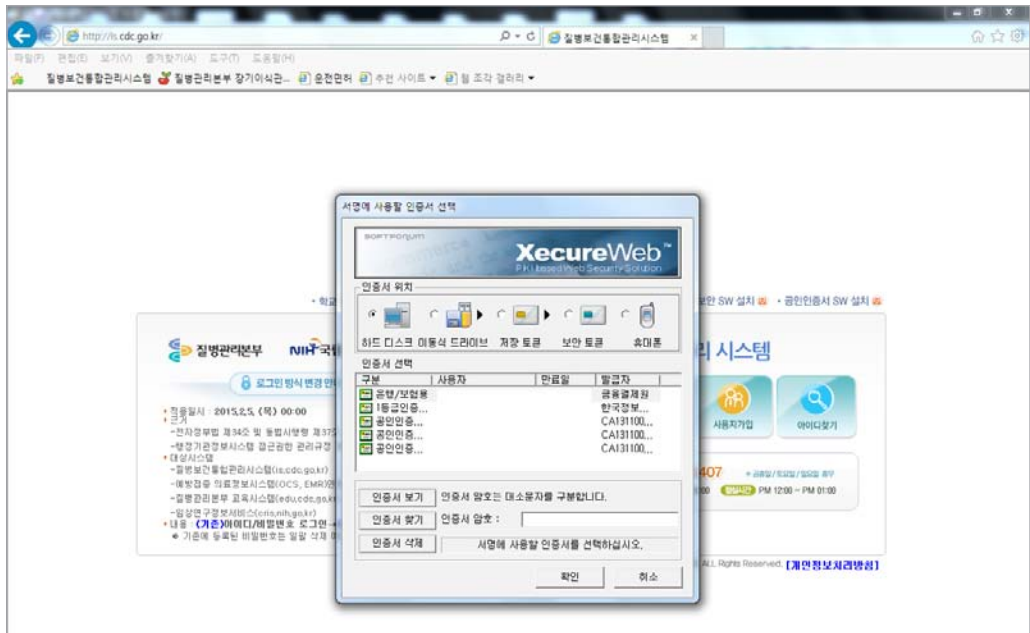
http://is.cdc.go.kr/
질병보건통합관리시스템
파일(F) 편집(E) 보기(V) 즐겨찾기(A) 도구(T) 도움말(H)
질병보건통합관리시스템 질병관리본부 장기이식관... 운전면허 추천 사이트 ▾ 웹 조각 갤러리 ▾

서명에 사용할 인증서 선택
SOFTFORUM
XecureWeb™
PKI based Web Security Solution
인증서 위치
하드 디스크 이동식 드라이브 저장 토큰 보안 토큰 휴대폰
인증서 선택

| 구분 | 사용자 | 만료일 | 발급자 |
|---|---|---|---|
| 은행/보험용 | | | 금융결제원 |
| 1등급인증... | | | 한국정보... |
| 공인인증... | | | CA131100... |
| 공인인증... | | | CA131100... |
| 공인인증... | | | CA131100... |

인증서 보기 인증서 암호는 대소문자를 구분합니다.
인증서 찾기 인증서 암호 :
인증서 삭제 서명에 사용할 인증서를 선택하십시오.
확인 취소

• 학교 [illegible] 보안 SW 설치 • 공인인증서 SW 설치
질병관리본부 NIH 국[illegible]
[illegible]리 시스템
로그인 방식 변경 안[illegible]
• 적용일시 : 2015.2.5.(목) 00:00
• 근거
-전자정부법 제34조 및 동법시행령 제37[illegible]
-행정기관정보시스템 접근권한 관리규정 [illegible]
• 대상시스템
-질병보건통합관리시스템(is.cdc.go.kr)
-예방접종 의료정보시스템(OCS, EMR)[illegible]
-질병관리본부 교육시스템(edu.cdc.go.kr)
-임상연구정보서비스(cris.nih.go.kr)
• 내용 : (기존)아이디/비밀번호 로그인 → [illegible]
※ 기존에 등록된 비밀번호는 일괄 삭제 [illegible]
사용자가입 아이디찾기
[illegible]407
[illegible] PM 12:00 ~ PM 01:00
ALL Rights Reserved. [개인정보처리방침]